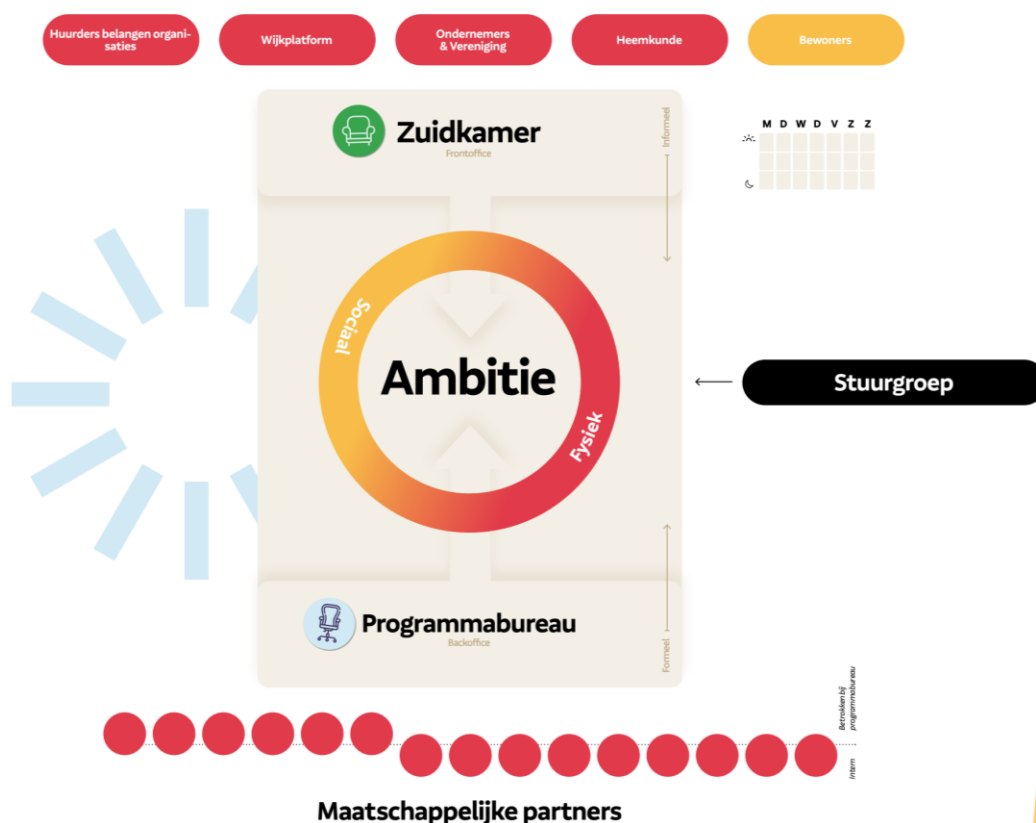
Huurders belangen organisaties

Wijkplatform

Ondernemers & Vereniging

Heemkunde

Bewoners

Zuidkamer
Frontoffice

Informeel

| M | D | W | D | V | Z | Z |
|---|---|---|---|---|---|---|

Sociaal

Ambitie

Fysiek

Stuurgroep

Programmabureau
Backoffice

Formeel

Betrokken bij programmabureau

Intern

Maatschappelijke partners